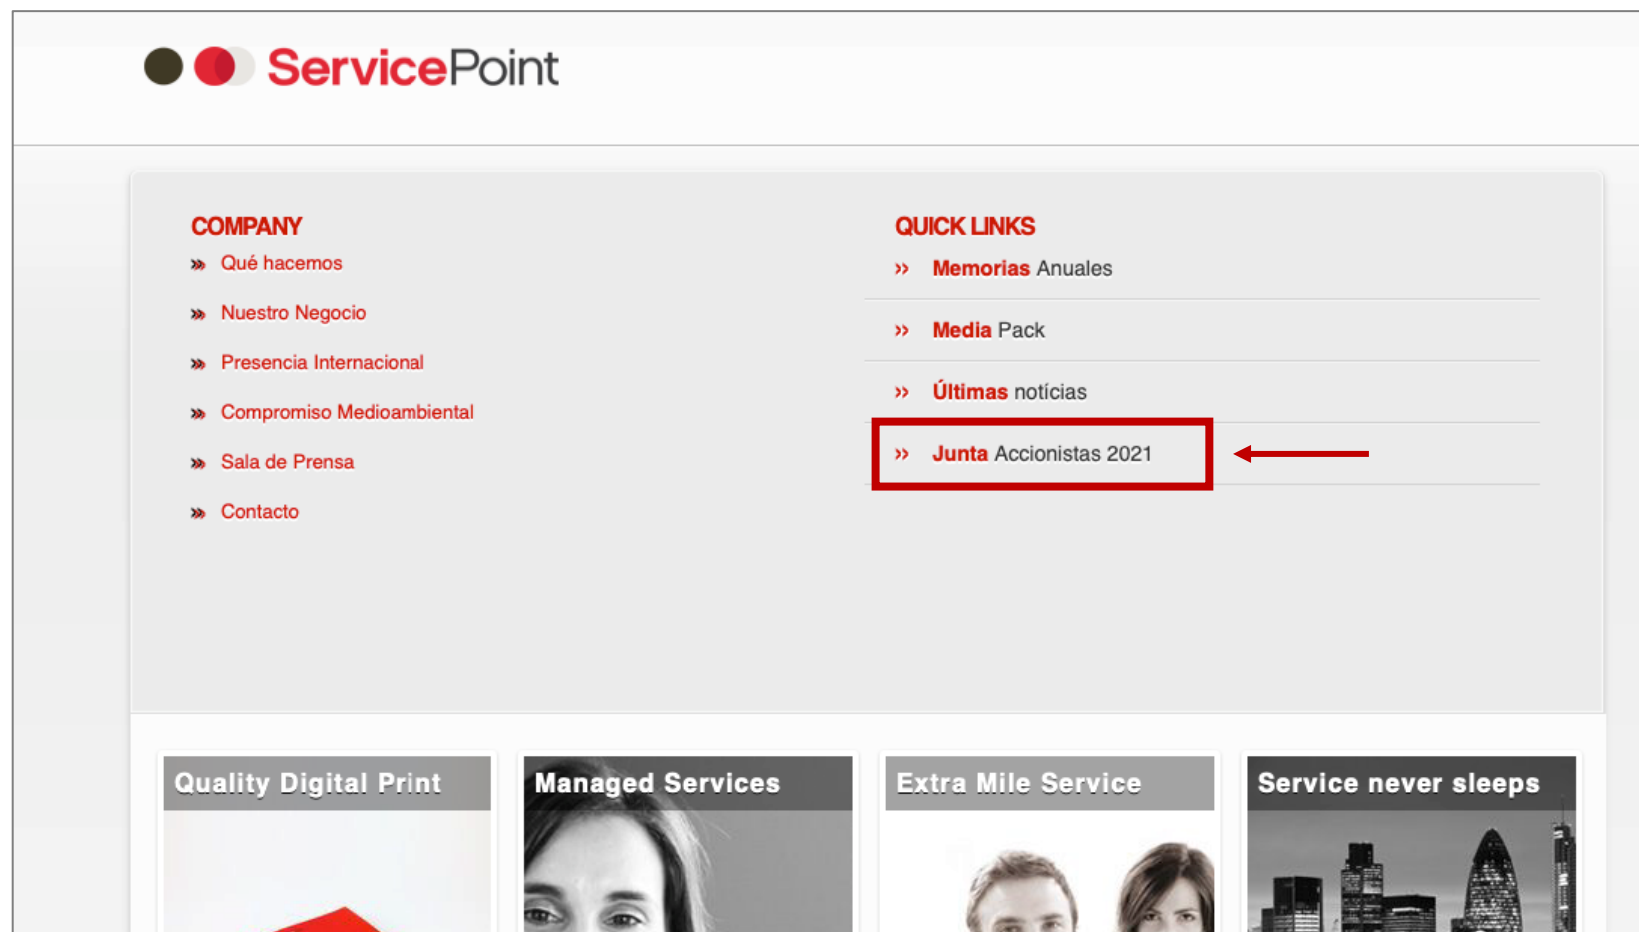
ServicePoint

COMPANY

» Qué hacemos

» Nuestro Negocio

» Presencia Internacional

» Compromiso Medioambiental

» Sala de Prensa

» Contacto

QUICK LINKS

» Memorias Anuales

» Media Pack

» Últimas notícias

» Junta Accionistas 2021

Quality Digital Print

Managed Services

Extra Mile Service

Service never sleeps